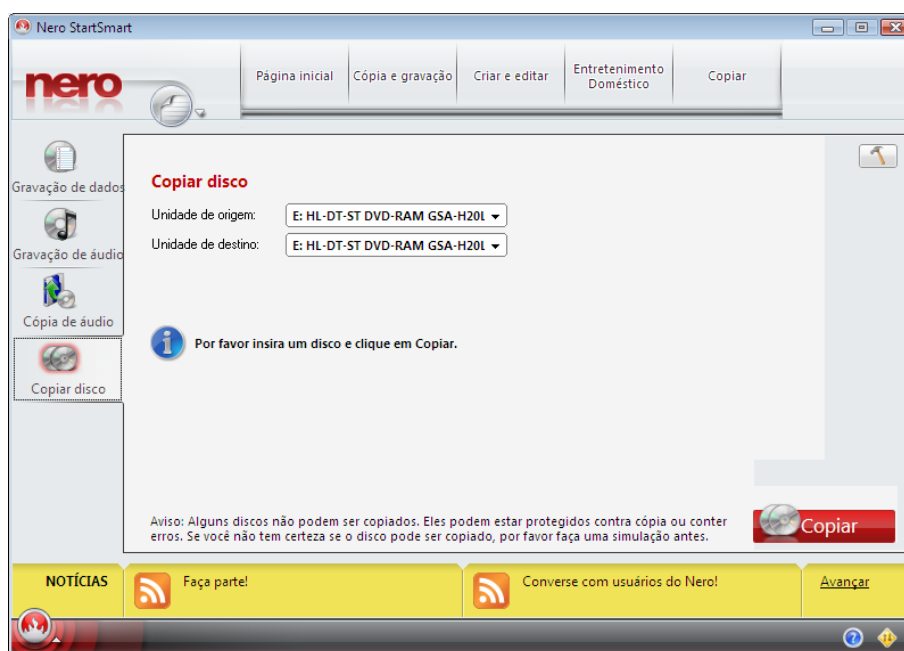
Nero StartSmart

nero

Página inicial | Cópia e gravação | Criar e editar | Entretenimento Doméstico | Copiar

Gravação de dados

Gravação de áudio

Cópia de áudio

Copiar disco

Copiar disco

Unidade de origem: E: HL-DT-ST DVD-RAM GSA-H20L

Unidade de destino: E: HL-DT-ST DVD-RAM GSA-H20L

Por favor insira um disco e clique em Copiar.

Aviso: Alguns discos não podem ser copiados. Eles podem estar protegidos contra cópia ou conter erros. Se você não tem certeza se o disco pode ser copiado, por favor faça uma simulação antes.

Copiar

NOTÍCIAS

Faça parte!

Converse com usuários do Nero!

Avançar